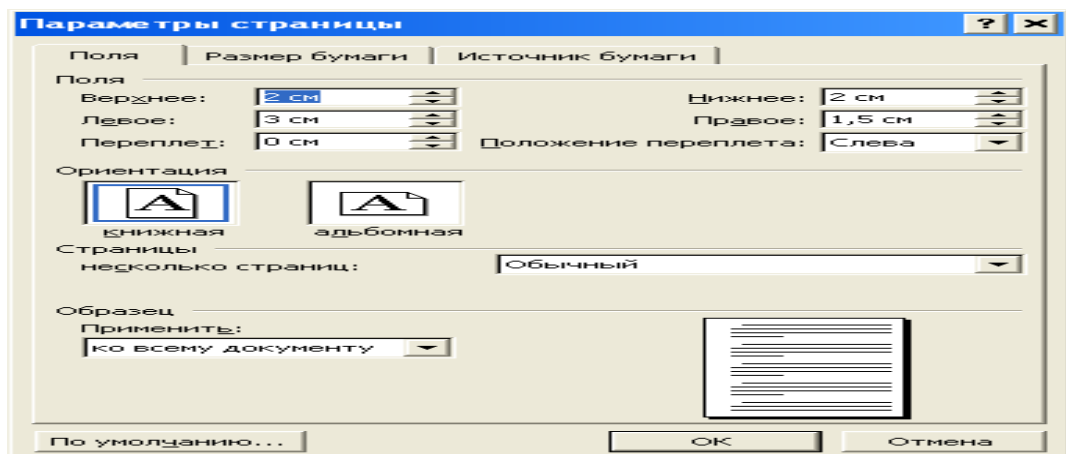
Параметры страницы

?

Поля | Размер бумаги | Источник бумаги

Поля

Верхнее: 2 см

Нижнее: 2 см

Левое: 3 см

Правое: 1,5 см

Переплет: 0 см

Положение переплета: Слева

Ориентация

A

книжная

A

альбомная

Страницы

несколько страниц: Обычный

Образец

Применить:

ко всему документу

По умолчанию...

ОК

Отмена